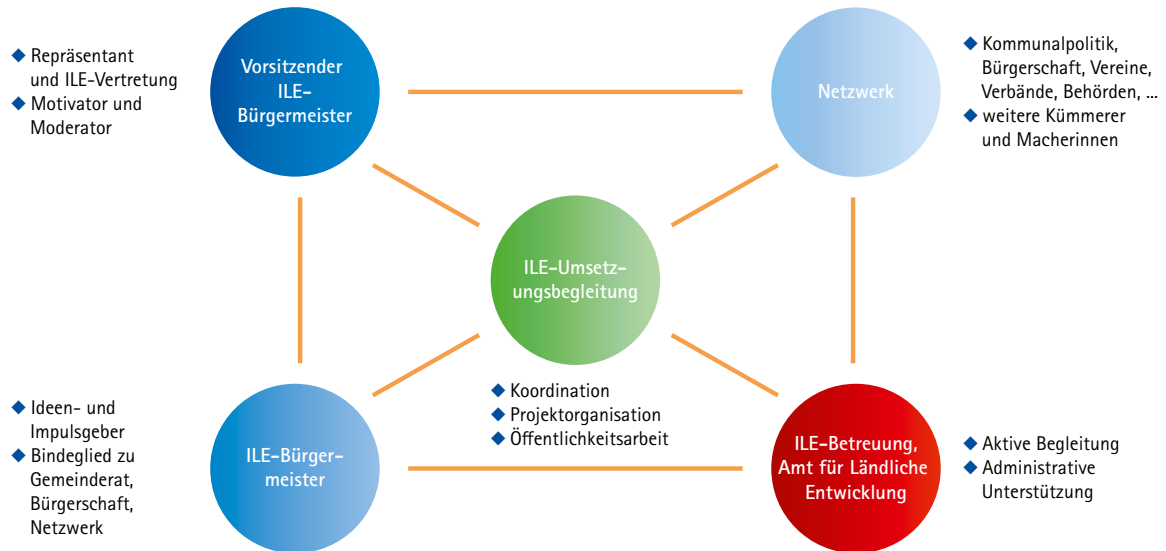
◆ Repräsentant und ILE-Vertretung
◆ Motivator und Moderator

Vorsitzender ILE-Bürgermeister

Netzwerk

◆ Kommunalpolitik, Bürgerschaft, Vereine, Verbände, Behörden, ...
◆ weitere Kümmerer und Macherinnen

ILE-Umsetzungsbegleitung

◆ Koordination
◆ Projektorganisation
◆ Öffentlichkeitsarbeit

◆ Ideen- und Impulsgeber
◆ Bindeglied zu Gemeinderat, Bürgerschaft, Netzwerk

ILE-Bürgermeister

ILE-Betreuung, Amt für Ländliche Entwicklung

◆ Aktive Begleitung
◆ Administrative Unterstützung